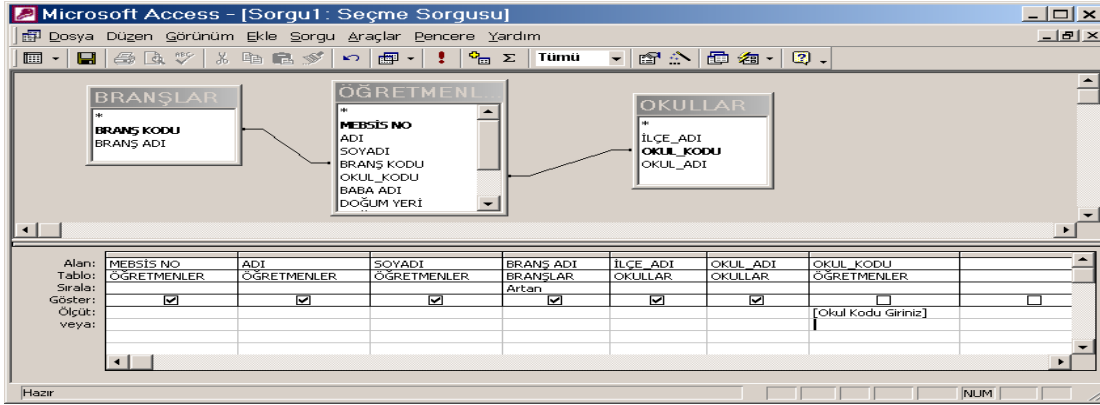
Microsoft Access - [Sorgu1 : Seçme Sorgusu]

Dosya Düzen Görünüm Ekle Sorgu Araçlar Pencere Yardım

Tümü

BRANŞLAR
*
BRANŞ KODU
BRANŞ ADI

ÖĞRETMENL
*
MEBSİS NO
ADI
SOYADI
BRANŞ KODU
OKUL_KODU
BABA ADI
DOĞUM YERİ

OKULLAR
*
İLÇE_ADI
OKUL_KODU
OKUL_ADI

| Alan: | MEBSİS NO | ADI | SOYADI | BRANŞ ADI | İLÇE_ADI | OKUL_ADI | OKUL_KODU | |
|---|---|---|---|---|---|---|---|---|
| Tablo: | ÖĞRETMENLER | ÖĞRETMENLER | ÖĞRETMENLER | BRANŞLAR | OKULLAR | OKULLAR | ÖĞRETMENLER | |
| Sırala: | | | | Artan | | | | |
| Göster: | ☑ | ☑ | ☑ | ☑ | ☑ | ☑ | ☐ | ☐ |
| Ölçüt: | | | | | | | [Okul Kodu Giriniz] | |
| veya: | | | | | | | | |

Hazır
NUM